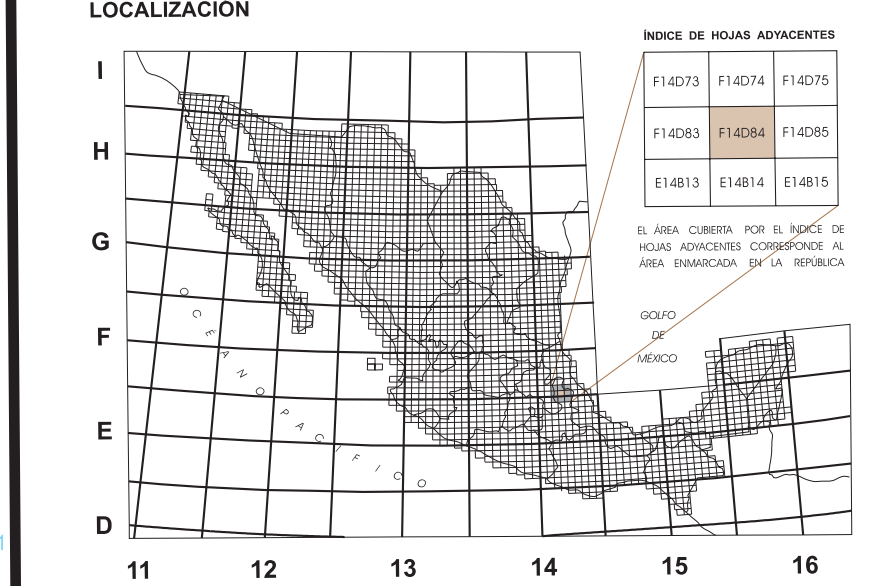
LOCALIZACIÓN

ÍNDICE DE HOJAS ADYACENTES

| F14D73 | F14D74 | F14D75 |
|---|---|---|
| F14D83 | F14D84 | F14D85 |
| E14B13 | E14B14 | E14B15 |

EL ÁREA CUBIERTA POR EL ÍNDICE DE HOJAS ADYACENTES CORRESPONDE AL ÁREA ENMARCADA EN LA REPÚBLICA

I
H
G
F
E
D

OCEANO PACIFICO

GOLFO DE MÉXICO

11 12 13 14 15 16